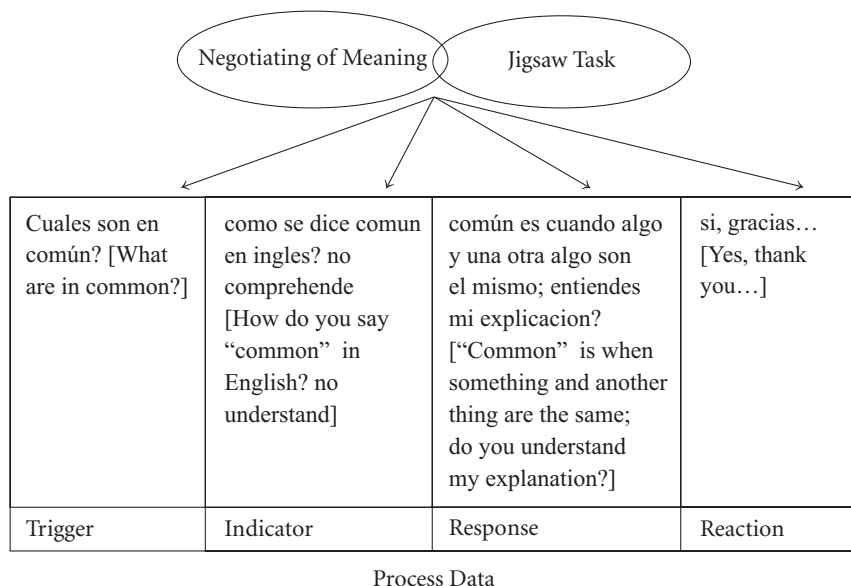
Negotiating of Meaning

Jigsaw Task

| Cuales son en común? [What are in common?] | como se dice comun en ingles? no comprehende [How do you say "common" in English? no understand] | común es cuando algo y una otra algo son el mismo; entiendes mi explicacion? ["Common" is when something and another thing are the same; do you understand my explanation?] | si, gracias… [Yes, thank you…] |
|---|---|---|---|
| Trigger | Indicator | Response | Reaction |

Process Data